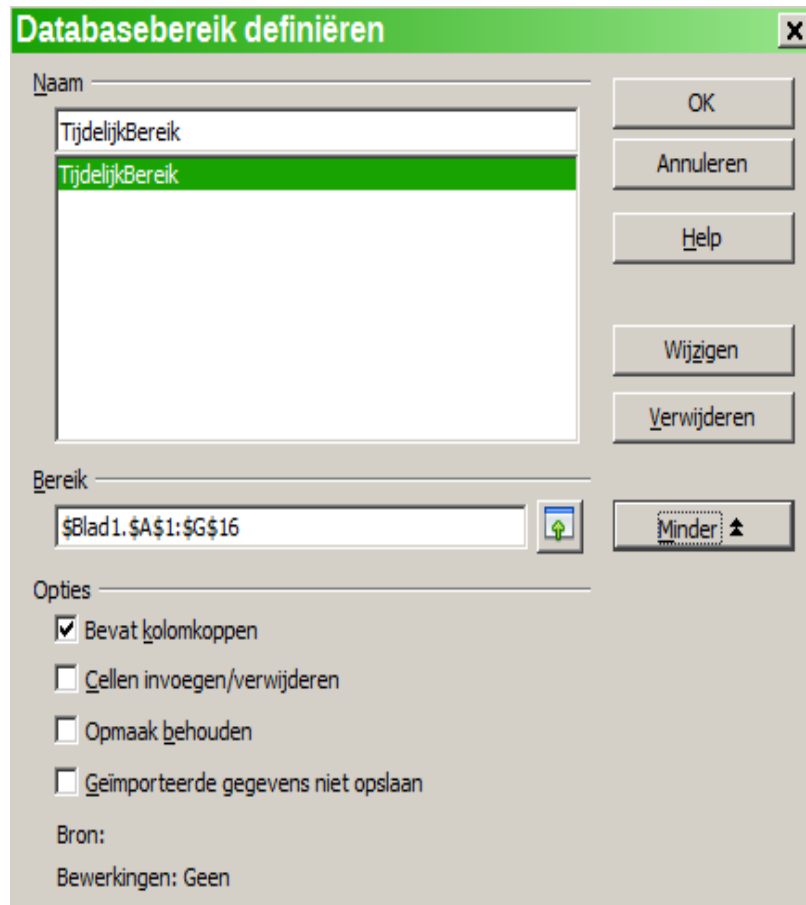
Databasebereik definiëren

Naam

TijdelijkBereik

TijdelijkBereik

OK

Annuleren

Help

Wijzigen

Verwijderen

Bereik

$Blad1.$A$1:$G$16

Minder

Opties

Bevat kolomkoppen

Cellen invoegen/verwijderen

Opmaak behouden

Geïmporteerde gegevens niet opslaan

Bron:

Bewerkingen: Geen